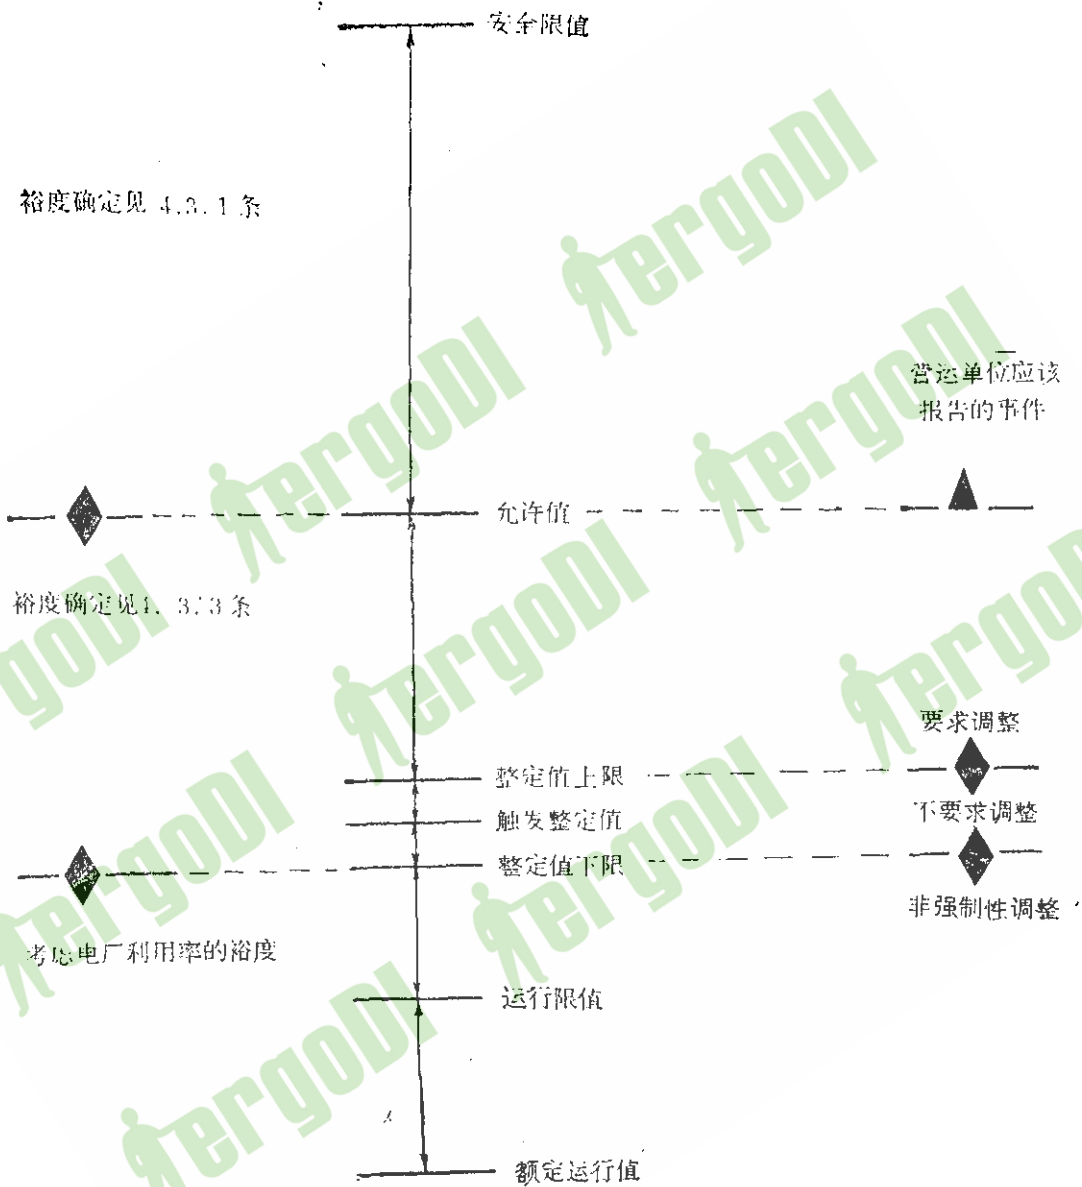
安全限值

裕度确定见 4.3.1 条

营运单位应该报告的事件

允许值

裕度确定见4.3.3条

要求调整

整定值上限

触发整定值

不要求调整

整定值下限

非强制性调整

考虑电厂利用率的裕度

运行限值

额定运行值

ergoDI ergoDI ergoDI ergoDI ergoDI ergoDI ergoDI ergoDI ergoDI ergoDI